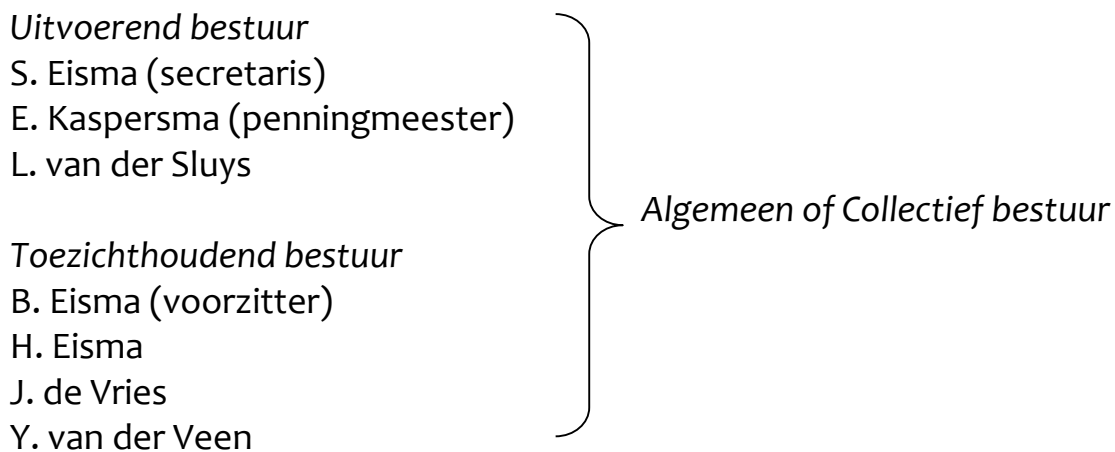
Uitvoerend bestuur
S. Eisma (secretaris)
E. Kaspersma (penningmeester)
L. van der Sluys

Toezichthoudend bestuur
B. Eisma (voorzitter)
H. Eisma
J. de Vries
Y. van der Veen

Algemeen of Collectief bestuur